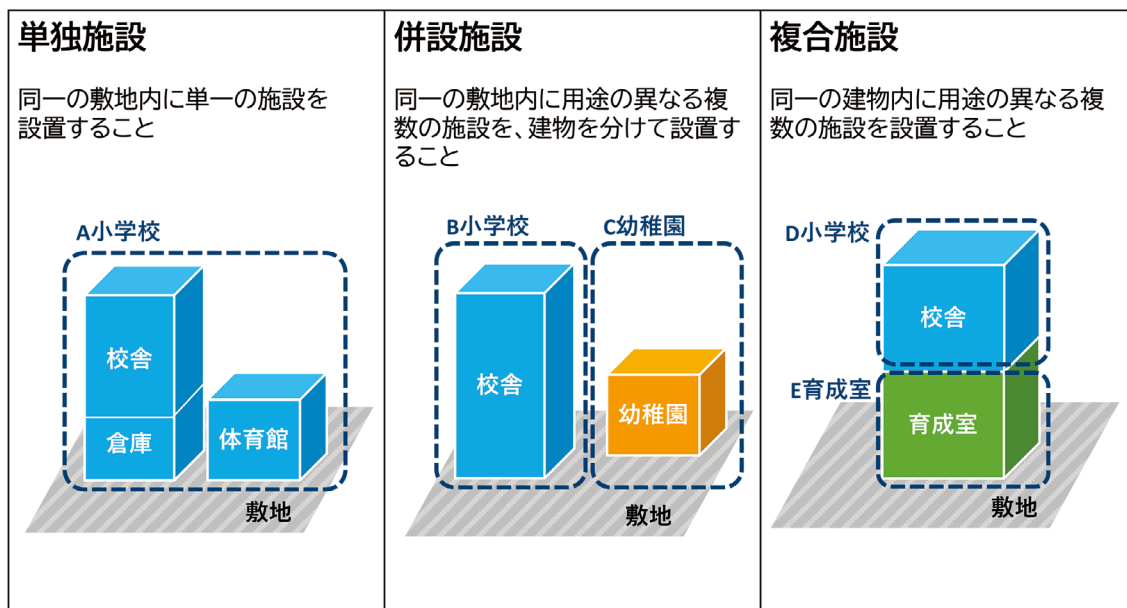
| 単独施設 | 併設施設 | 複合施設 |
|---|---|---|
| 同一の敷地内に単一の施設を設置すること | 同一の敷地内に用途の異なる複数の施設を、建物を分けて設置すること | 同一の建物内に用途の異なる複数の施設を設置すること |
| A小学校 校舎 倉庫 体育館 敷地 | B小学校 C幼稚園 校舎 幼稚園 敷地 | D小学校 校舎 E育成室 育成室 敷地 |